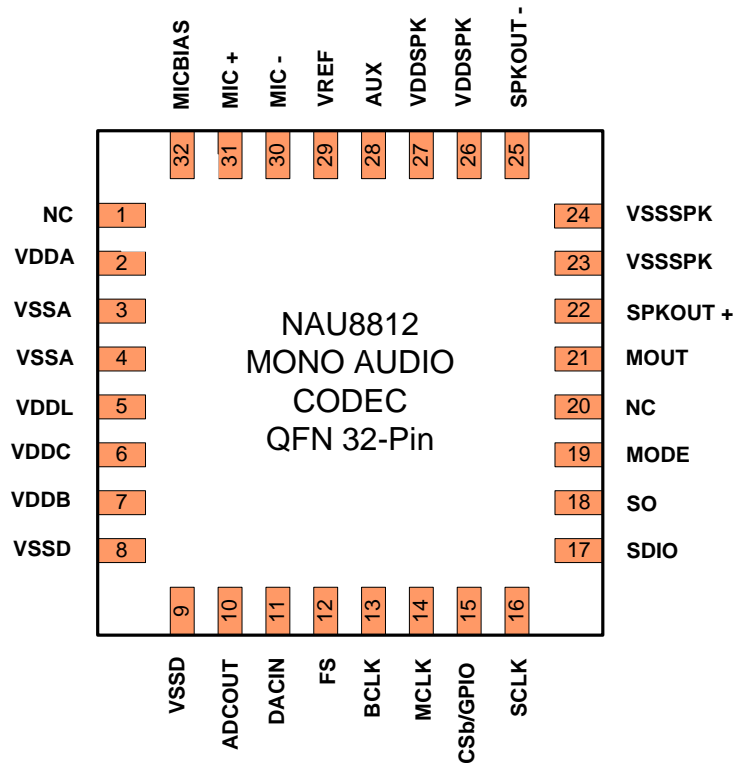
MICBIAS
MIC +
MIC -
VREF
AUX
VDDSPK
VDDSPK
SPKOUT -

32
31
30
29
28
27
26
25

NC 1
VDDA 2
VSSA 3
VSSA 4
VDDL 5
VDDC 6
VDDB 7
VSSD 8

NAU8812
MONO AUDIO
CODEC
QFN 32-Pin

24 VSSSPK
23 VSSSPK
22 SPKOUT +
21 MOUT
20 NC
19 MODE
18 SO
17 SDIO

9
10
11
12
13
14
15
16

VSSD
ADCOUT
DACIN
FS
BCLK
MCLK
CSb/GPIO
SCLK